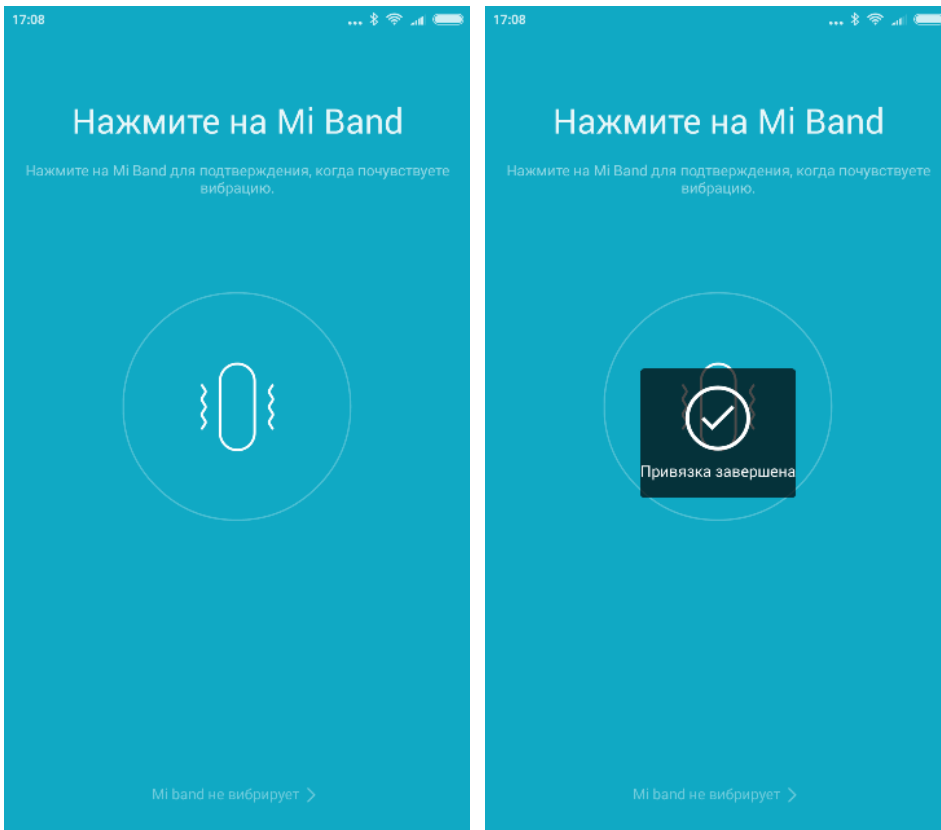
17:08

Нажмите на Mi Band

Нажмите на Mi Band для подтверждения, когда почувствуете вибрацию.

Mi band не вибрирует >

17:08

Нажмите на Mi Band

Нажмите на Mi Band для подтверждения, когда почувствуете вибрацию.

Привязка завершена

Mi band не вибрирует >